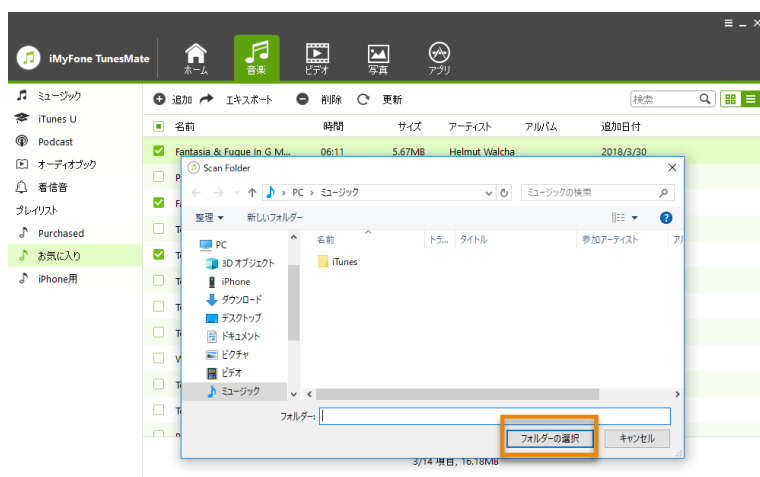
iMyFone TunesMate

ホーム
音楽
ビデオ
写真
アプリ

ミュージック
iTunes U
Podcast
オーディオブック
着信音
プレイリスト
Purchased
お気に入り
iPhone用

追加
エキスポート
削除
更新
検索

| 名前 | 時間 | サイズ | アーティスト | アルバム | 追加日付 |
|---|---|---|---|---|---|
| Fantasia & Fugue In G M... | 06:11 | 5.67MB | Helmut Walcha | | 2018/3/30 |

Scan Folder
PC > ミュージック
ミュージックの検索
整理
新しいフォルダー
PC
3D オブジェクト
iPhone
ダウンロード
デスクトップ
ドキュメント
ピクチャ
ビデオ
ミュージック
名前
トラ...
タイトル
参加アーティスト
ア
iTunes
フォルダー:
フォルダーの選択
キャンセル

3/14 項目, 16.18MB